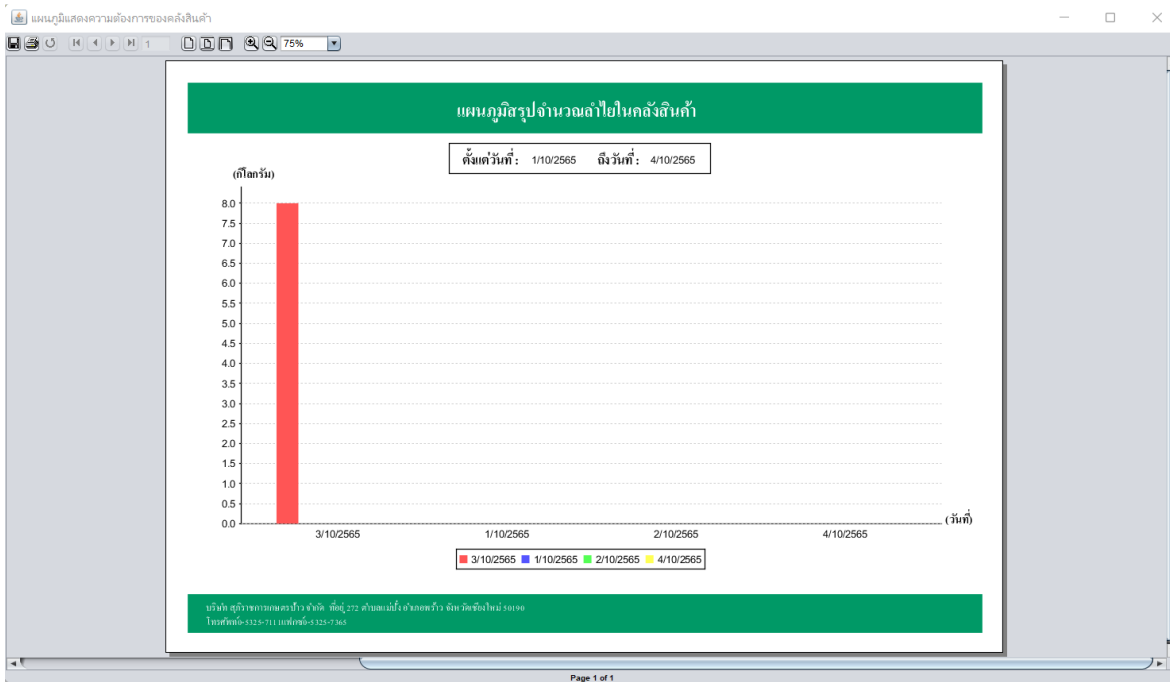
แผนภูมิแสดงความต้องการของคลังสินค้า

1

75%

แผนภูมิสรุปจำนวณลำไยในคลังสินค้า

ตั้งแต่วันที่ : 1/10/2565 ถึงวันที่ : 4/10/2565

(กิโลกรัม)

8.0
7.5
7.0
6.5
6.0
5.5
5.0
4.5
4.0
3.5
3.0
2.5
2.0
1.5
1.0
0.5
0.0

3/10/2565 1/10/2565 2/10/2565 4/10/2565 (วันที่)

3/10/2565 1/10/2565 2/10/2565 4/10/2565

บริษัท สุริวาชการเกษตรป้าว จำกัด ที่อยู่ 272 ตำบลแม่ปั๋ง อำเภอพร้าว จังหวัดเชียงใหม่ 50190
โทรศัพท์0-5325-711 แฟกซ์0-5325-7365

Page 1 of 1